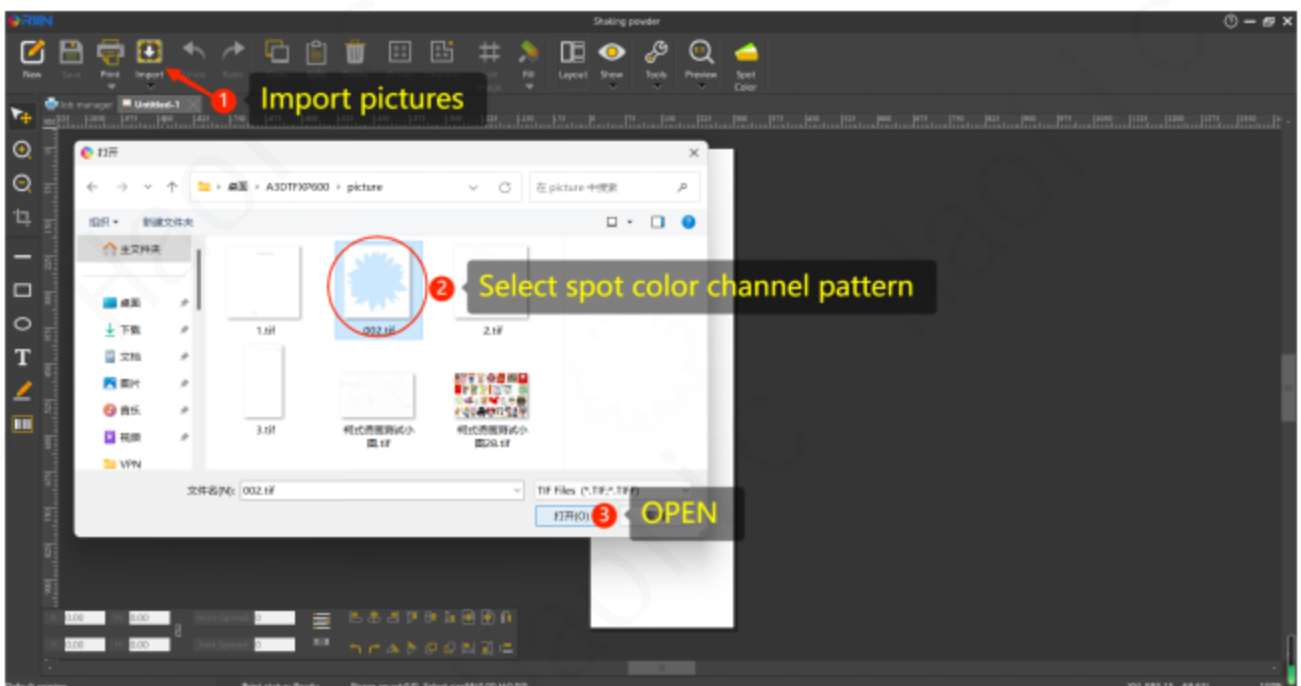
Shaking powder

New Save Print Import Undo Redo Fill Layout Show Tools Preview Spot Color

Job manager Untitled-1

1 Import pictures

打开

桌面 > A3DTFXP600 > picture

在 picture 中搜索

组织 ▾ 新建文件夹

主文件夹

桌面
下载
文档
图片
音乐
视频
VPN

1.tif
002.tif
2.tif
3.tif
柯式透图测试小图.tif
柯式透图测试小图28.tif

2 Select spot color channel pattern

文件名(N): 002.tif

TIF Files (*.TIF;*.TIFF)

打开(O)

3 OPEN

0.00
0.00
0.00
0.00
0
0